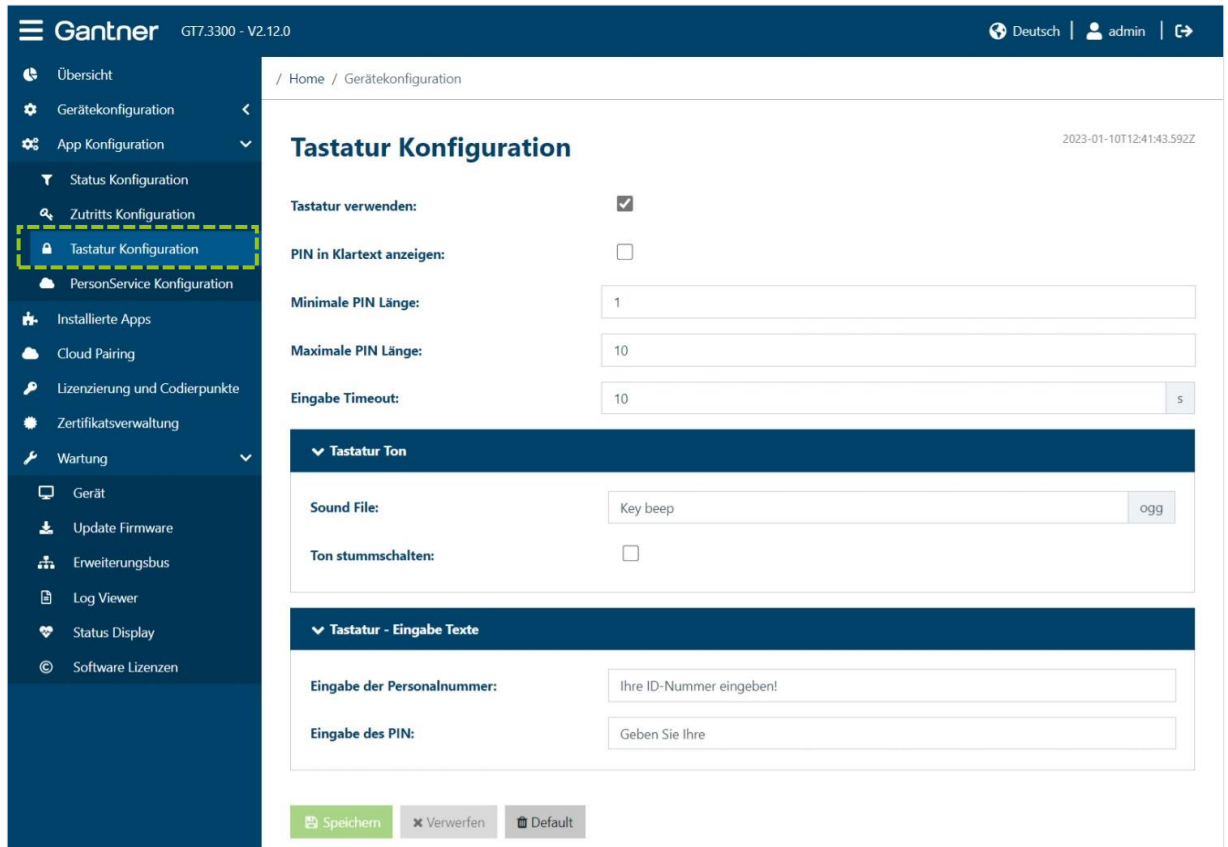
Gantner GT7.3300 - V2.12.0

Deutsch | admin |

Übersicht
Gerätekonfiguration
App Konfiguration
Status Konfiguration
Zutritts Konfiguration
Tastatur Konfiguration
PersonService Konfiguration
Installierte Apps
Cloud Pairing
Lizenzierung und Codierpunkte
Zertifikatsverwaltung
Wartung
Gerät
Update Firmware
Erweiterungsbus
Log Viewer
Status Display
Software Lizenzen

/ Home / Gerätekonfiguration

Tastatur Konfiguration

2023-01-10T12:41:43.592Z

Tastatur verwenden:

PIN in Klartext anzeigen:

Minimale PIN Länge: 1

Maximale PIN Länge: 10

Eingabe Timeout: 10 s

Tastatur Ton

Sound File: Key beep ogg

Ton stummschalten:

Tastatur - Eingabe Texte

Eingabe der Personalnummer: Ihre ID-Nummer eingeben!

Eingabe des PIN: Geben Sie Ihre

Speichern Verwerfen Default